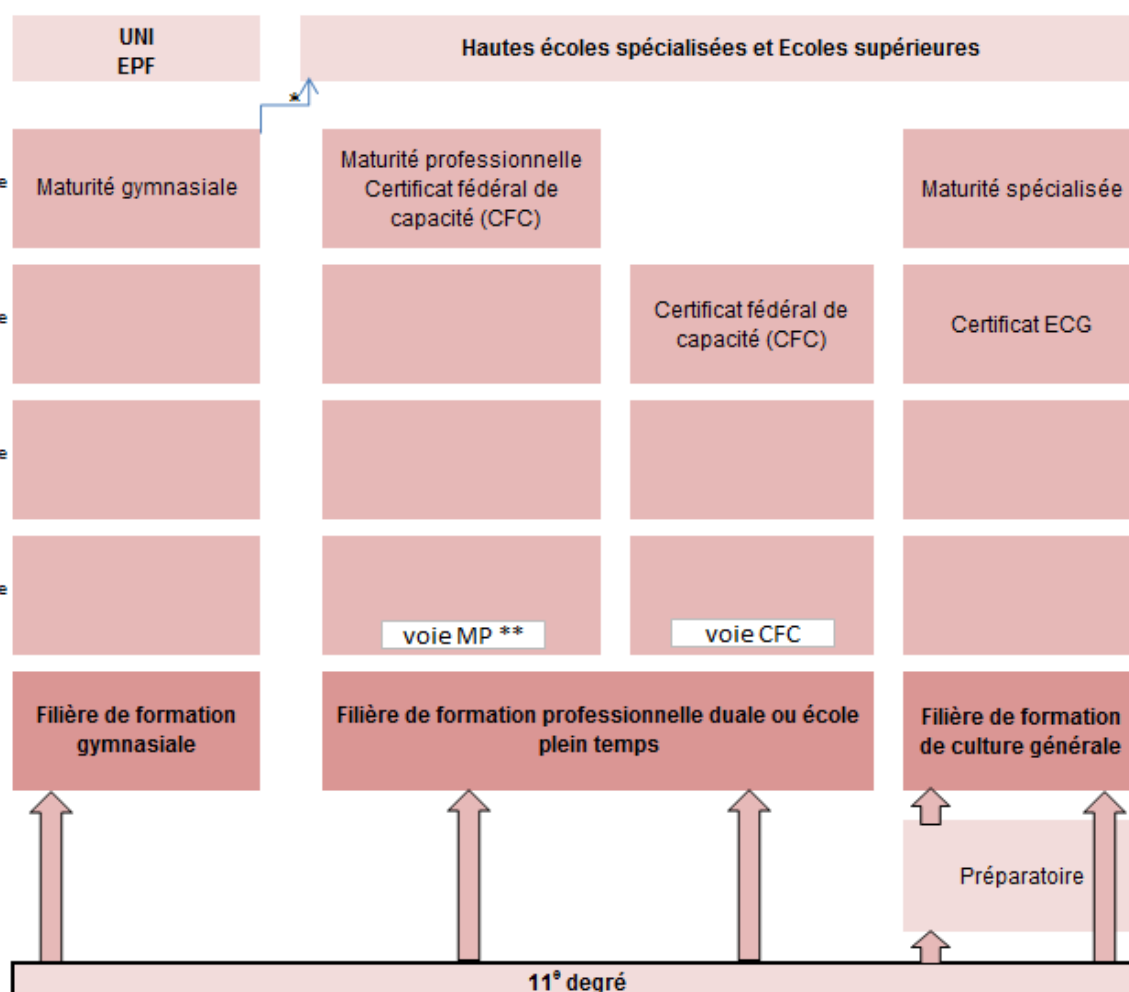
UNI
EPF

Hautes écoles spécialisées et Ecoles supérieures

*

Maturité gymnasiale

Maturité professionnelle
Certificat fédéral de capacité (CFC)

Maturité spécialisée

Certificat fédéral de capacité (CFC)

Certificat ECG

voie MP **

voie CFC

Filière de formation gymnasiale

Filière de formation professionnelle duale ou école plein temps

Filière de formation de culture générale

Préparatoire

11$^{e}$ degré